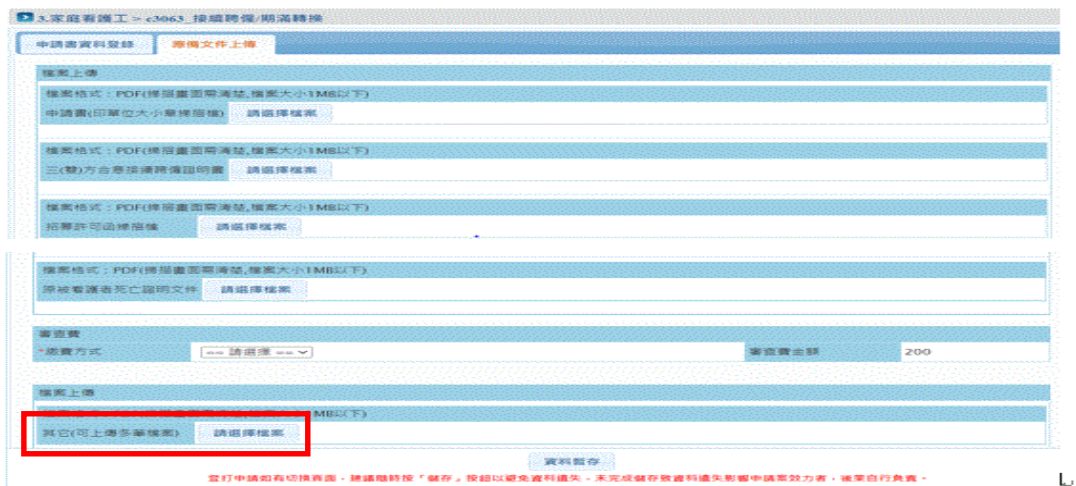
3.家庭看護工 > c3063_接續聘僱/期滿轉換

申請書資料登錄 | 應備文件上傳

檔案上傳

檔案格式：PDF(掃描畫面需清楚,檔案大小1MB以下)
申請書(印章位大小章掃描檔) 請選擇檔案

檔案格式：PDF(掃描畫面需清楚,檔案大小1MB以下)
三(雙)方合意接續聘僱證明書 請選擇檔案

檔案格式：PDF(掃描畫面需清楚,檔案大小1MB以下)
招募許可函掃描檔 請選擇檔案

檔案格式：PDF(掃描畫面需清楚,檔案大小1MB以下)
原被看護者死亡證明文件 請選擇檔案

審查費
*繳費方式 --請選擇-- 審查費金額 200

檔案上傳
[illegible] MB以下)
其它(可上傳多筆檔案) 請選擇檔案

資料暫存

當訂申請如有切換頁面，請記隨時按「儲存」按鈕以避免資料遺失，未完成儲存致資料遺失影響申請案效力者，後果自行負責。